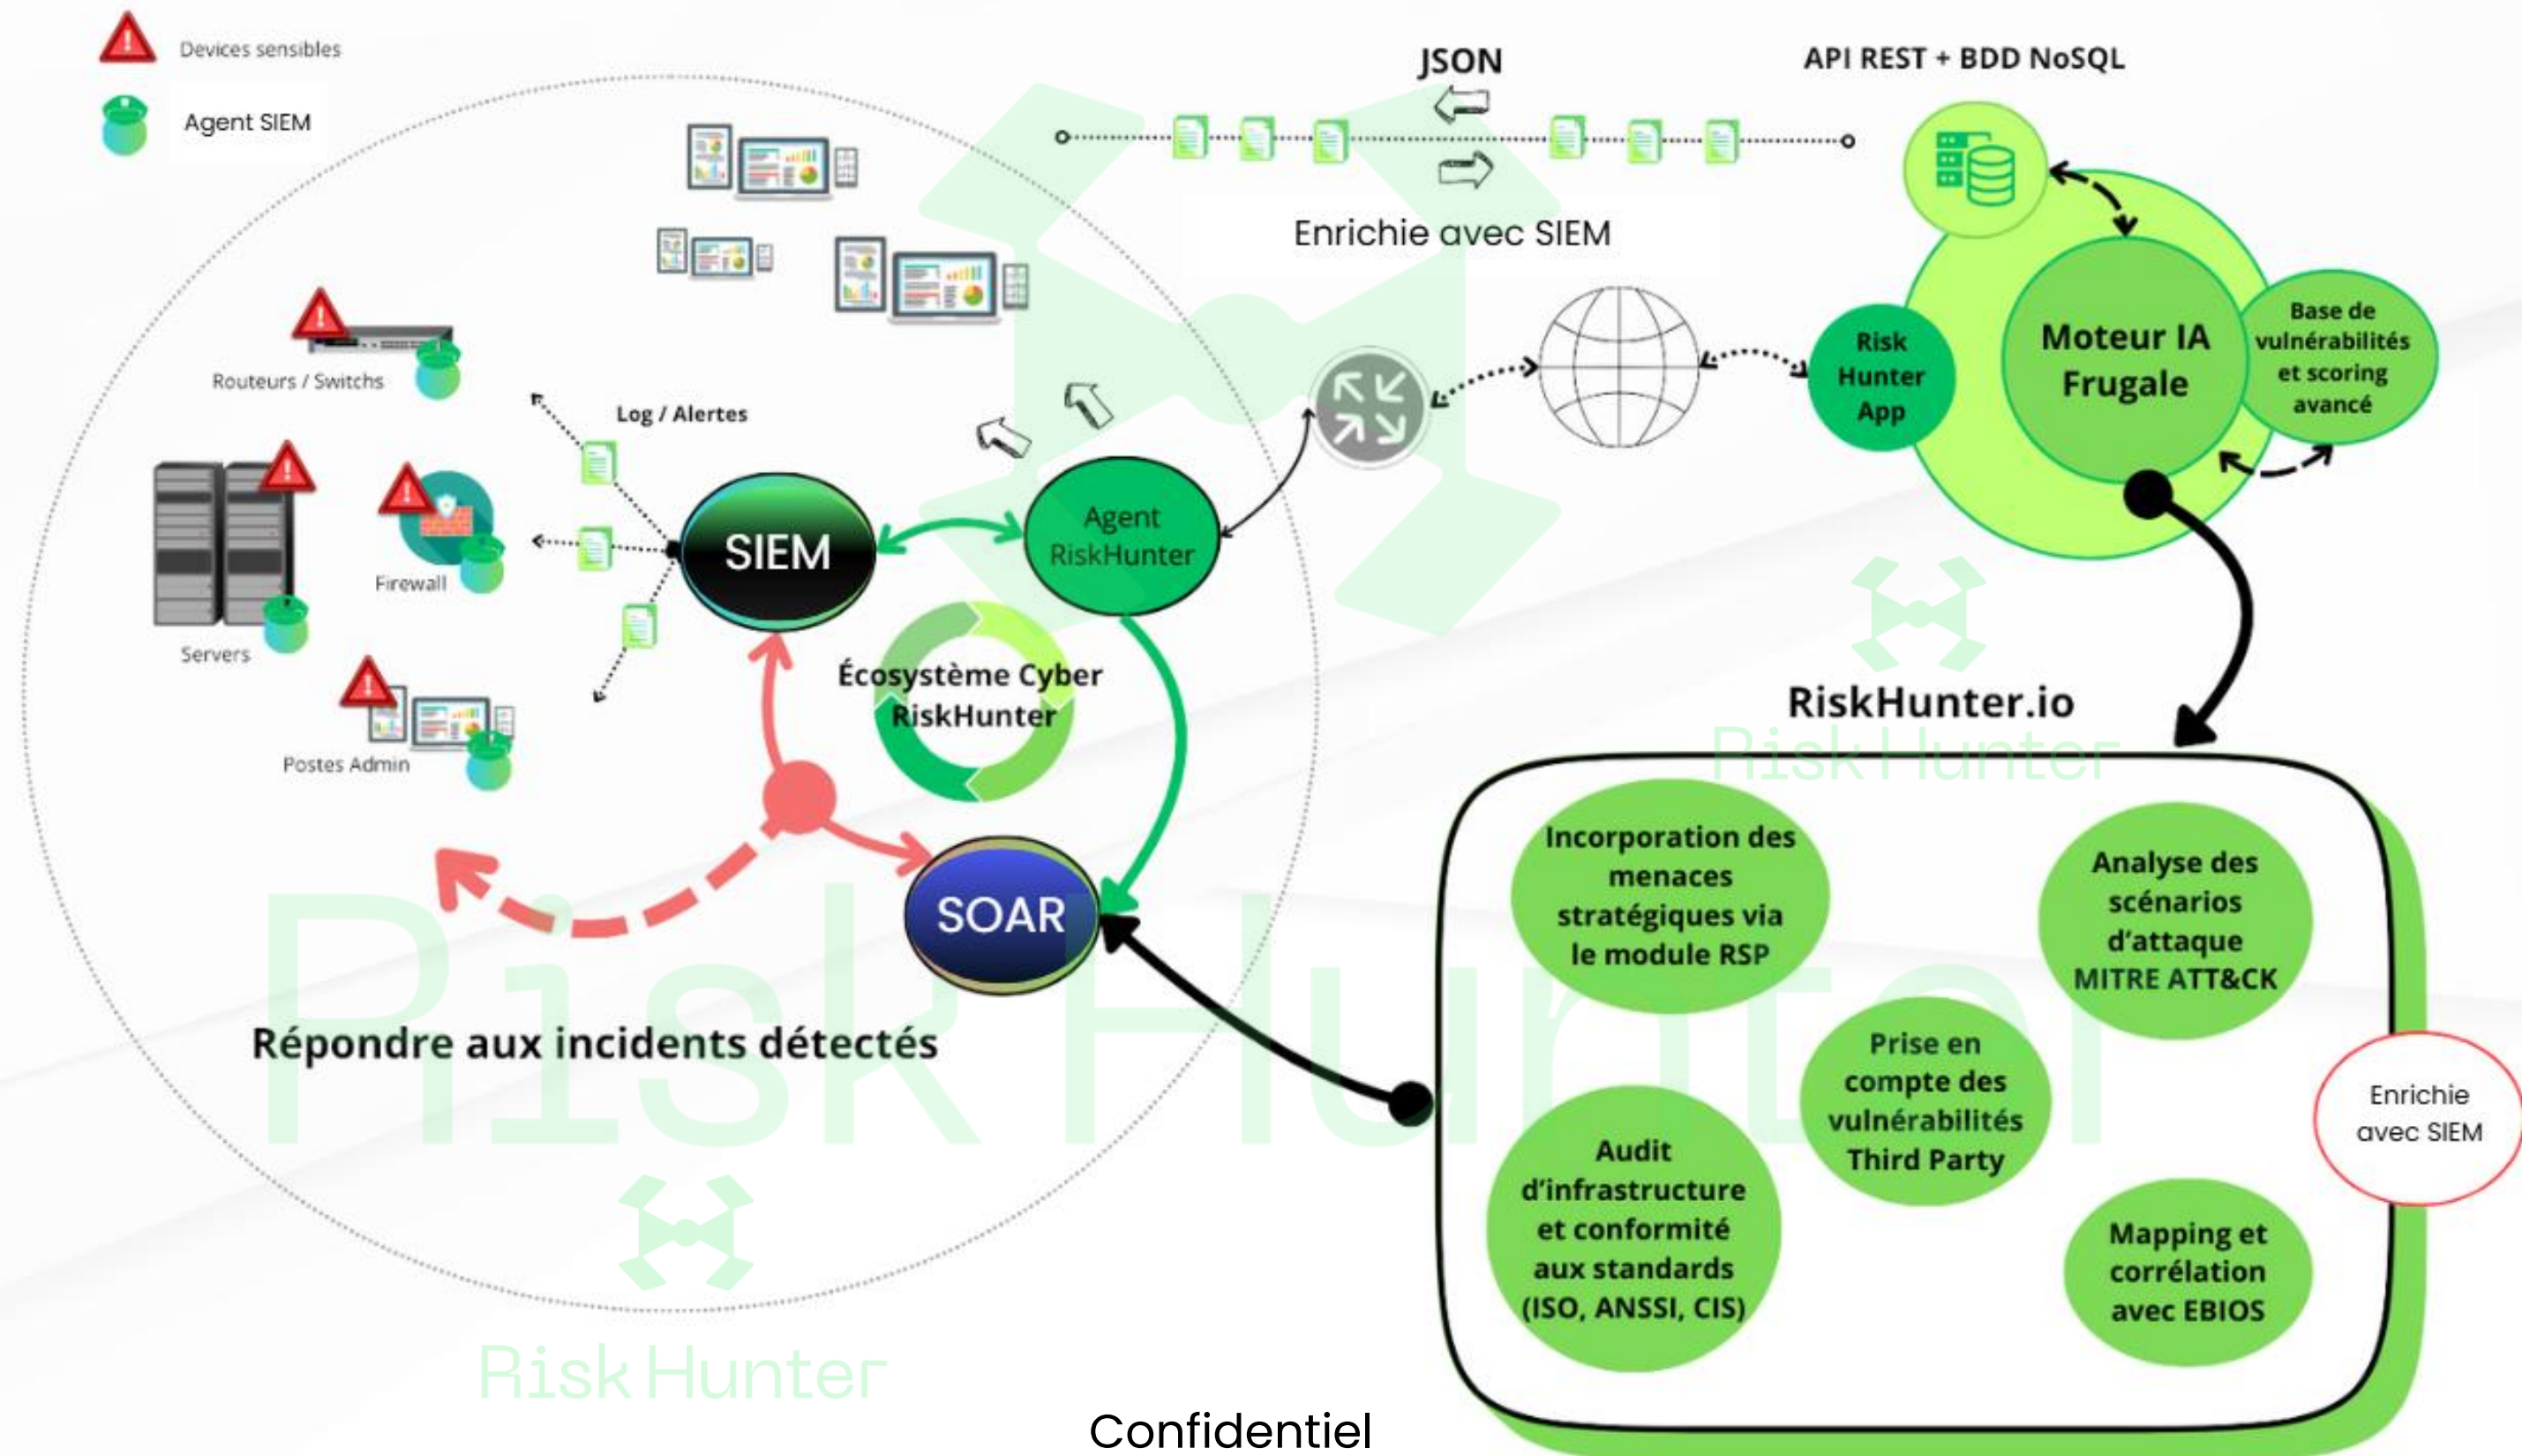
Devices sensibles

Agent SIEM

JSON

API REST + BDD NoSQL

Enrichie avec SIEM

Routeurs / Switchs

Log / Alertes

Servers

Firewall

SIEM

Agent RiskHunter

Risk Hunter App

Moteur IA Frugale

Base de vulnérabilités et scoring avancé

Écosystème Cyber RiskHunter

Postes Admin

RiskHunter.io

SOAR

Répondre aux incidents détectés

Incorporation des menaces stratégiques via le module RSP

Analyse des scénarios d'attaque MITRE ATT&CK

Prise en compte des vulnérabilités Third Party

Audit d'infrastructure et conformité aux standards (ISO, ANSSI, CIS)

Mapping et corrélation avec EBIOS

Enrichie avec SIEM

Risk Hunter

Risk Hunter

Risk Hunter

Confidentiel